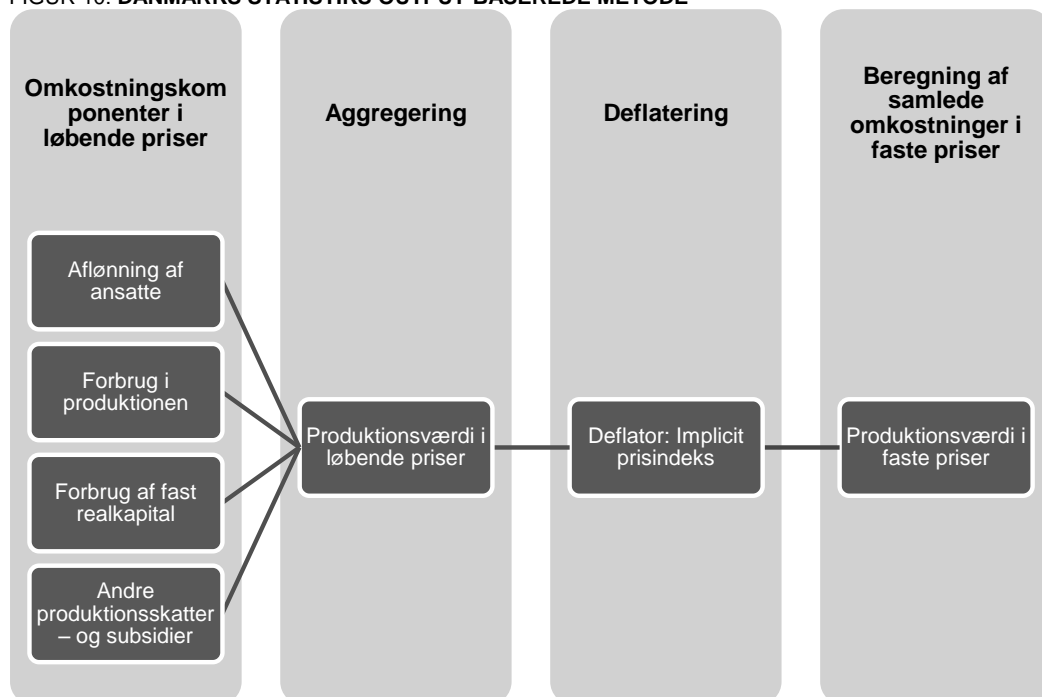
FIGUR 10. DANMARKS STATISTIKS OUTPUT BASEREDE METODE

Omkostningskomponenter i løbende priser

Aggregering

Deflatering

Beregning af samlede omkostninger i faste priser

Aflønning af ansatte

Forbrug i produktionen

Forbrug af fast realkapital

Andre produktionsskatter – og subsidier

Produktionsværdi i løbende priser

Deflator: Implicit prisindeks

Produktionsværdi i faste priser